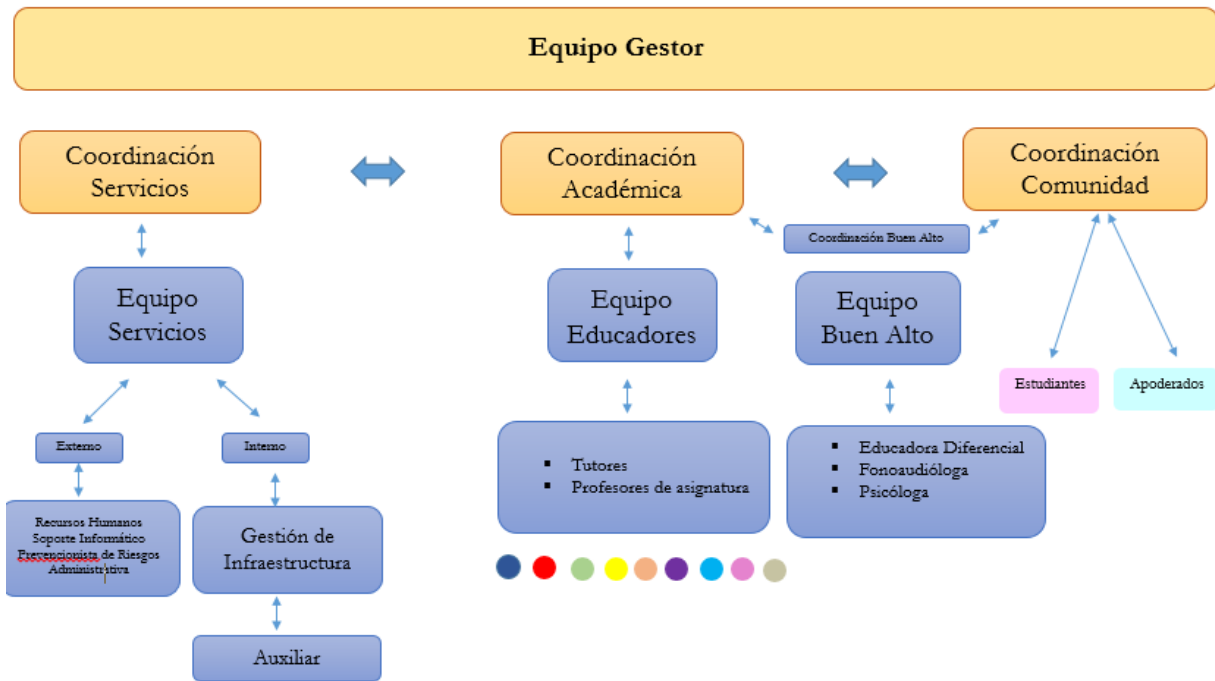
Equipo Gestor

Coordinación Servicios

Coordinación Académica

Coordinación Comunidad

Coordinación Buen Alto

Equipo Servicios

Equipo Educadores

Equipo Buen Alto

Estudiantes

Apoderados

Externo

Interno

- Tutores
- Profesores de asignatura

- Educadora Diferencial
- Fonoaudióloga
- Psicóloga

Recursos Humanos
Soporte Informático
Prevencionista de Riesgos
Administrativa

Gestión de Infraestructura

Auxiliar